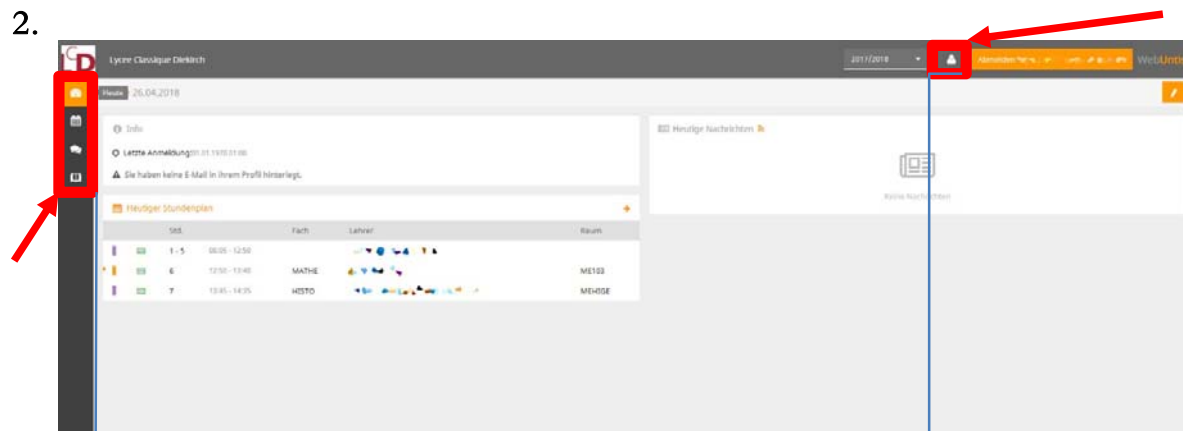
2.

CD Lycee Classique Diekirch

2017/2018

Abmelden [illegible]

WebUnt

Heute 26.04.2018

Info

Letzte Anmeldung 01.01.1970 01:00

Sie haben keine E-Mail in Ihrem Profil hinterlegt.

Heutige Nachrichten

Keine Nachrichten

Heutiger Stundenplan

| | Std. | | Fach | Lehrer | Raum |
|---|---|---|---|---|---|
| | 1 - 5 | 08:00 - 12:50 | | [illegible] | |
| | 6 | 12:50 - 13:40 | MATHE | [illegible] | ME103 |
| | 7 | 13:45 - 14:35 | HISTO | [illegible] | MEHISE |